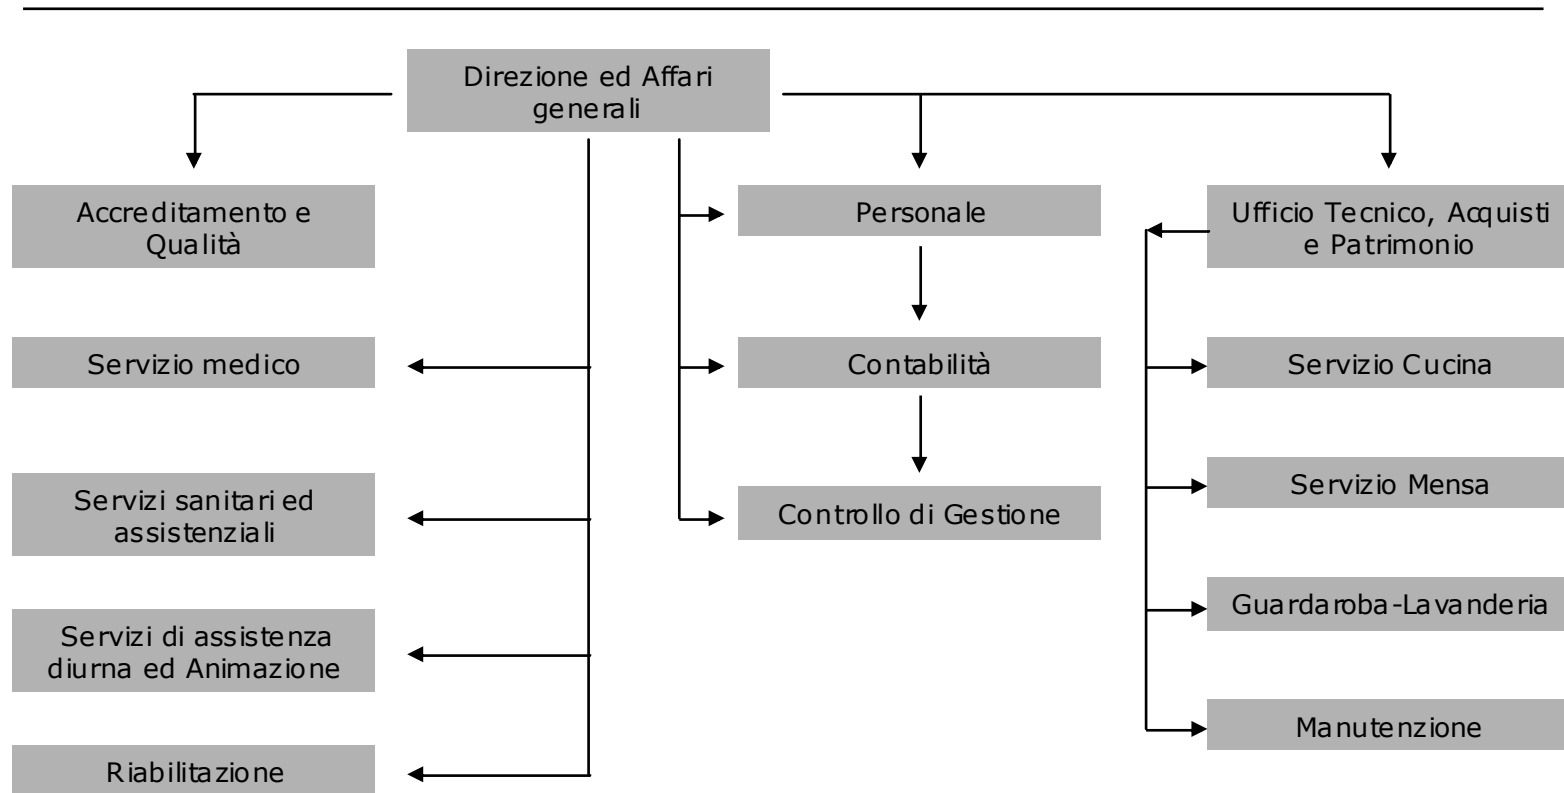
Direzione ed Affari generali

Accreditamento e Qualità

Servizio medico

Servizi sanitari ed assistenziali

Servizi di assistenza diurna ed Animazione

Riabilitazione

Personale

Contabilità

Controllo di Gestione

Ufficio Tecnico, Acquisti e Patrimonio

Servizio Cucina

Servizio Mensa

Guardaroba-Lavanderia

Manutenzione